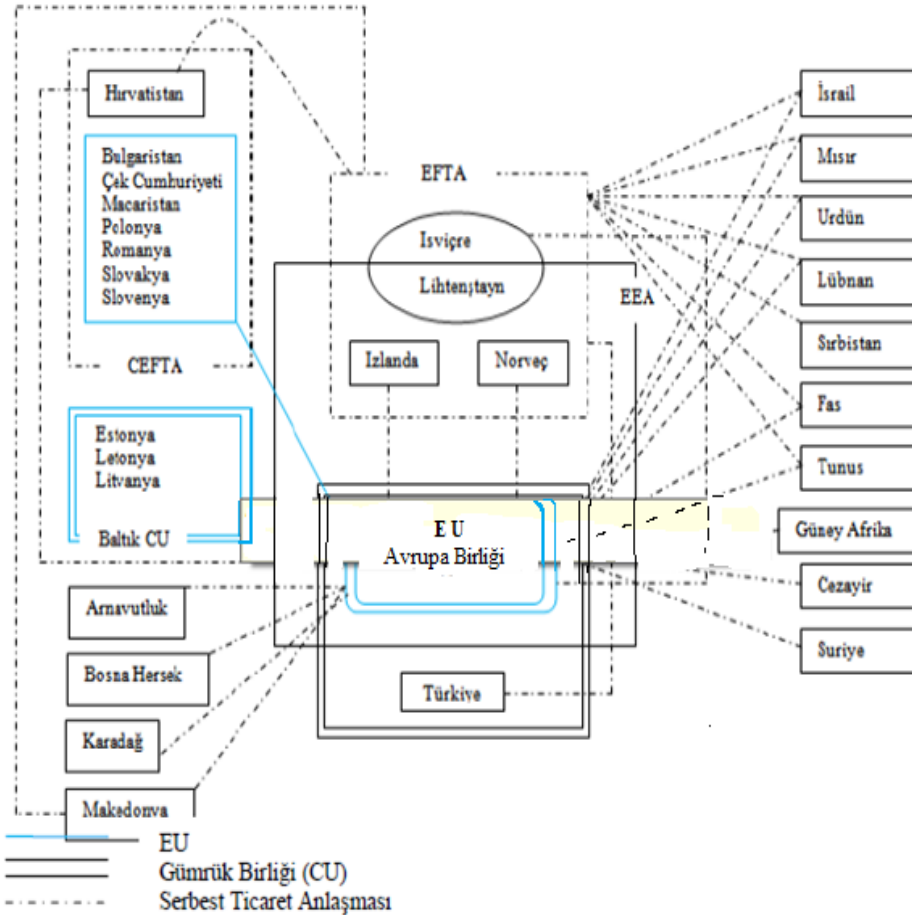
Hırvatistan

Bulgaristan
Çek Cumhuriyeti
Macaristan
Polonya
Romanya
Slovakya
Slovenya

CEFTA

Estonya
Letonya
Litvanya

Baltık CU

EFTA

Isviçre
Lihtenştayn

EEA

Izlanda

Norveç

E U
Avrupa Birliği

Türkiye

Arnavutluk

Bosna Hersek

Karadağ

Makedonya

İsrail

Mısır

Urdün

Lübnan

Sırbistan

Fas

Tunus

Güney Afrika

Cezayir

Suriye

EU
Gümrük Birliği (CU)
Serbest Ticaret Anlaşması